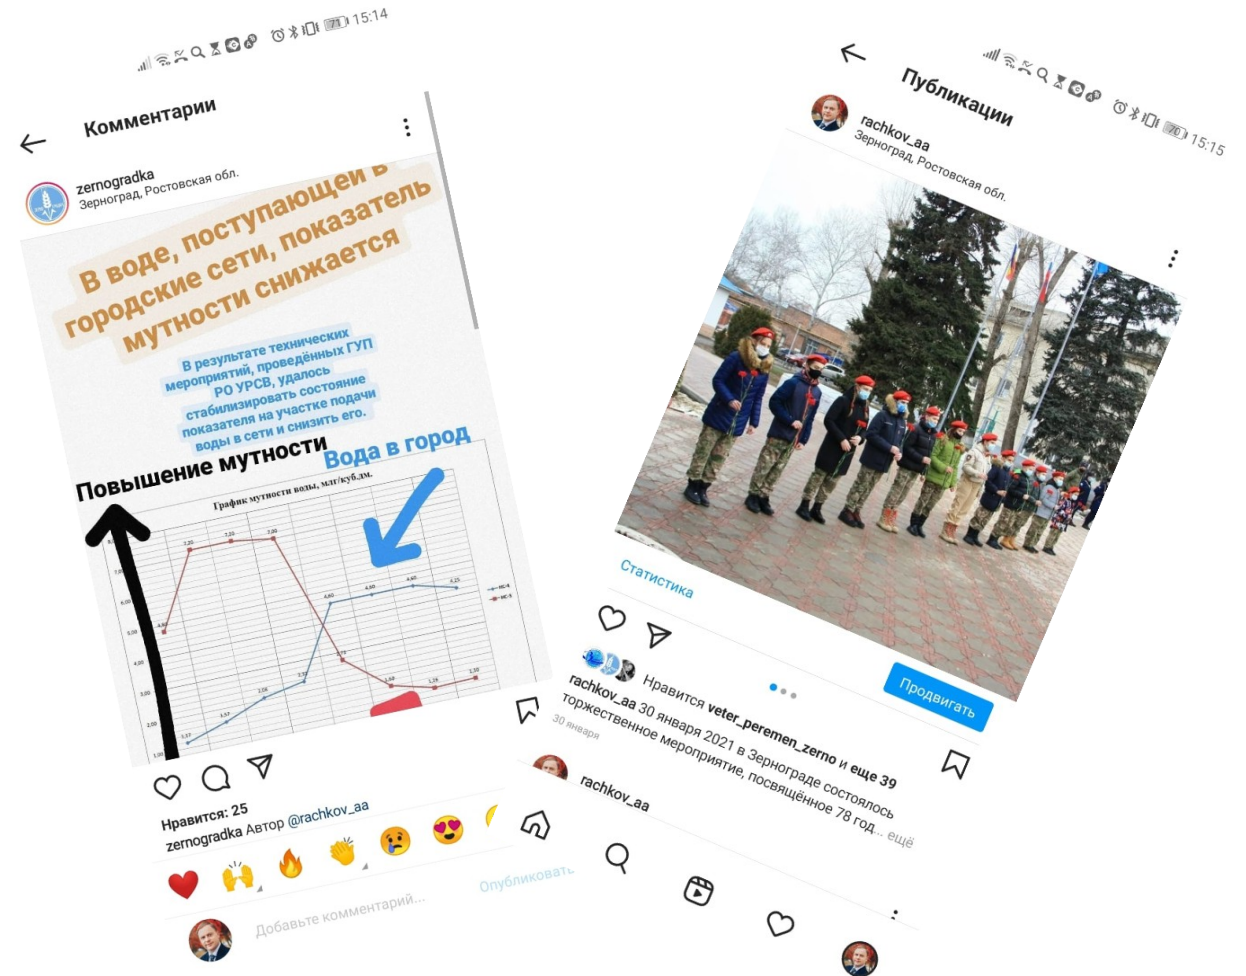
15:14

Комментарии

zernogradka
Зерноград, Ростовская обл.

В воде, поступающей в городские сети, показатель мутности снижается

В результате технических мероприятий, проведённых ГУП РО УРСВ, удалось стабилизировать состояние показателя на участке подачи воды в сети и снизить его.

Повышение мутности

Вода в город

График мутности воды, млг/куб.дм.

7,20 7,20 7,00 4,60 4,50 4,60 4,25 4,60 3,71 1,50 1,28 1,30 1,57 2,06 2,51 1,17

РС-4
РС-5

Нравится: 25
zernogradka Автор @rachkov_aa

Добавьте комментарий...
Опубликовать

15:15

Публикации

rachkov_aa
Зерноград, Ростовская обл.

Статистика

Продвигать

Нравится veter_peremen_zerno и еще 39
rachkov_aa 30 января 2021 в Зернограде состоялось торжественное мероприятие, посвящённое 78 год... ещё
30 января

rachkov_aa